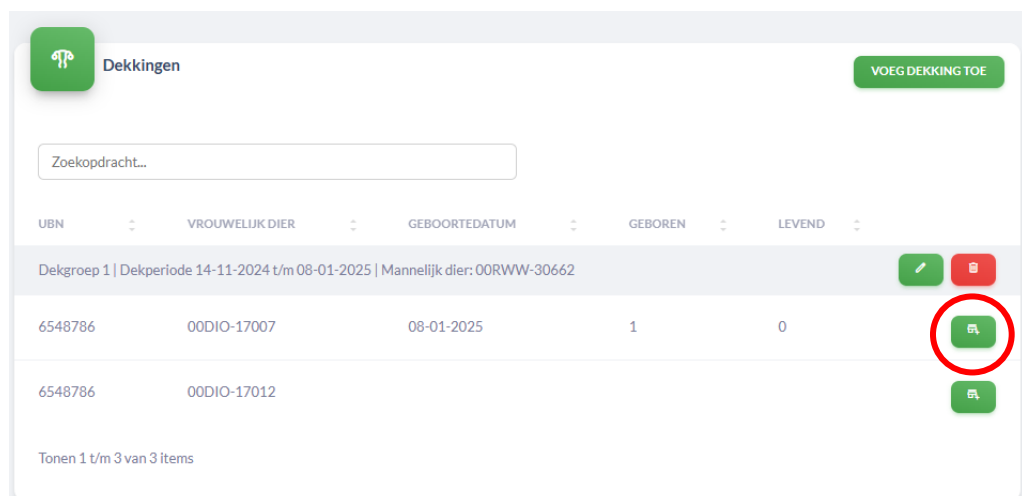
Dekkingen

VOEG DEKKING TOE

Zoekopdracht...

| UBN | VROUWELIJK DIER | GEBOORTEDATUM | GEBOREN | LEVEND |
|---|---|---|---|---|
| Dekgroep 1 \| Dekperiode 14-11-2024 t/m 08-01-2025 \| Mannelijk dier: 00RWW-30662 | | | | |
| 6548786 | 00DIO-17007 | 08-01-2025 | 1 | 0 |
| 6548786 | 00DIO-17012 | | | |

Tonen 1 t/m 3 van 3 items